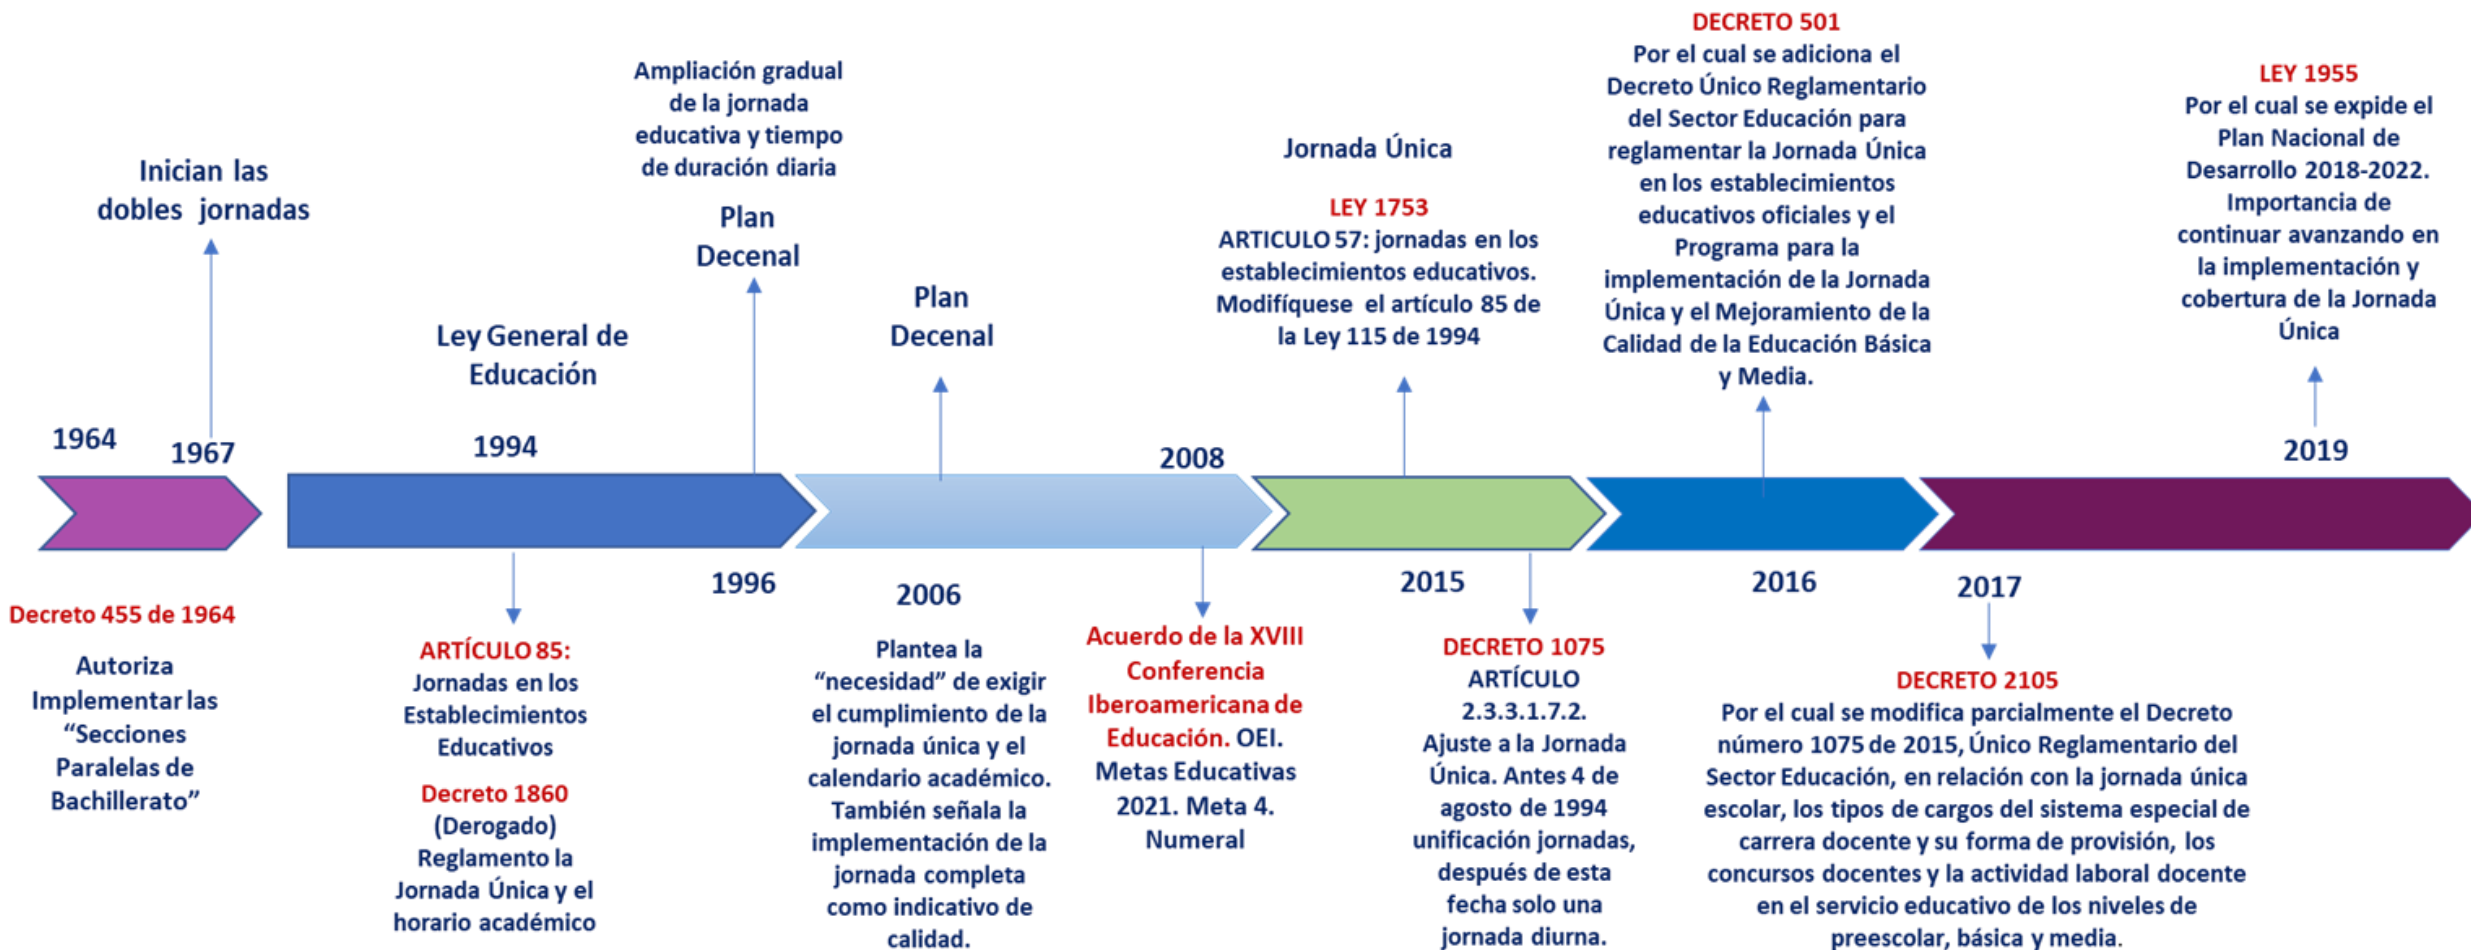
DECRETO 501
Por el cual se adiciona el Decreto Único Reglamentario del Sector Educación para reglamentar la Jornada Única en los establecimientos educativos oficiales y el Programa para la implementación de la Jornada Única y el Mejoramiento de la Calidad de la Educación Básica y Media.

LEY 1955
Por el cual se expide el Plan Nacional de Desarrollo 2018-2022. Importancia de continuar avanzando en la implementación y cobertura de la Jornada Única

Ampliación gradual de la jornada educativa y tiempo de duración diaria

Plan Decenal

Inician las dobles jornadas

Jornada Única

LEY 1753
ARTICULO 57: jornadas en los establecimientos educativos. Modifíquese el artículo 85 de la Ley 115 de 1994

Plan Decenal

Ley General de Educación

1964

1967

1994

2008

2019

1996

2006

2015

2016

2017

Decreto 455 de 1964
Autoriza Implementar las "Secciones Paralelas de Bachillerato"

ARTÍCULO 85:
Jornadas en los Establecimientos Educativos

Decreto 1860
(Derogado)
Reglamento la Jornada Única y el horario académico

Plantea la "necesidad" de exigir el cumplimiento de la jornada única y el calendario académico. También señala la implementación de la jornada completa como indicativo de calidad.

Acuerdo de la XVIII Conferencia Iberoamericana de Educación. OEI. Metas Educativas 2021. Meta 4. Numeral

DECRETO 1075
ARTÍCULO 2.3.3.1.7.2.
Ajuste a la Jornada Única. Antes 4 de agosto de 1994 unificación jornadas, después de esta fecha solo una jornada diurna.

DECRETO 2105
Por el cual se modifica parcialmente el Decreto número 1075 de 2015, Único Reglamentario del Sector Educación, en relación con la jornada única escolar, los tipos de cargos del sistema especial de carrera docente y su forma de provisión, los concursos docentes y la actividad laboral docente en el servicio educativo de los niveles de preescolar, básica y media.